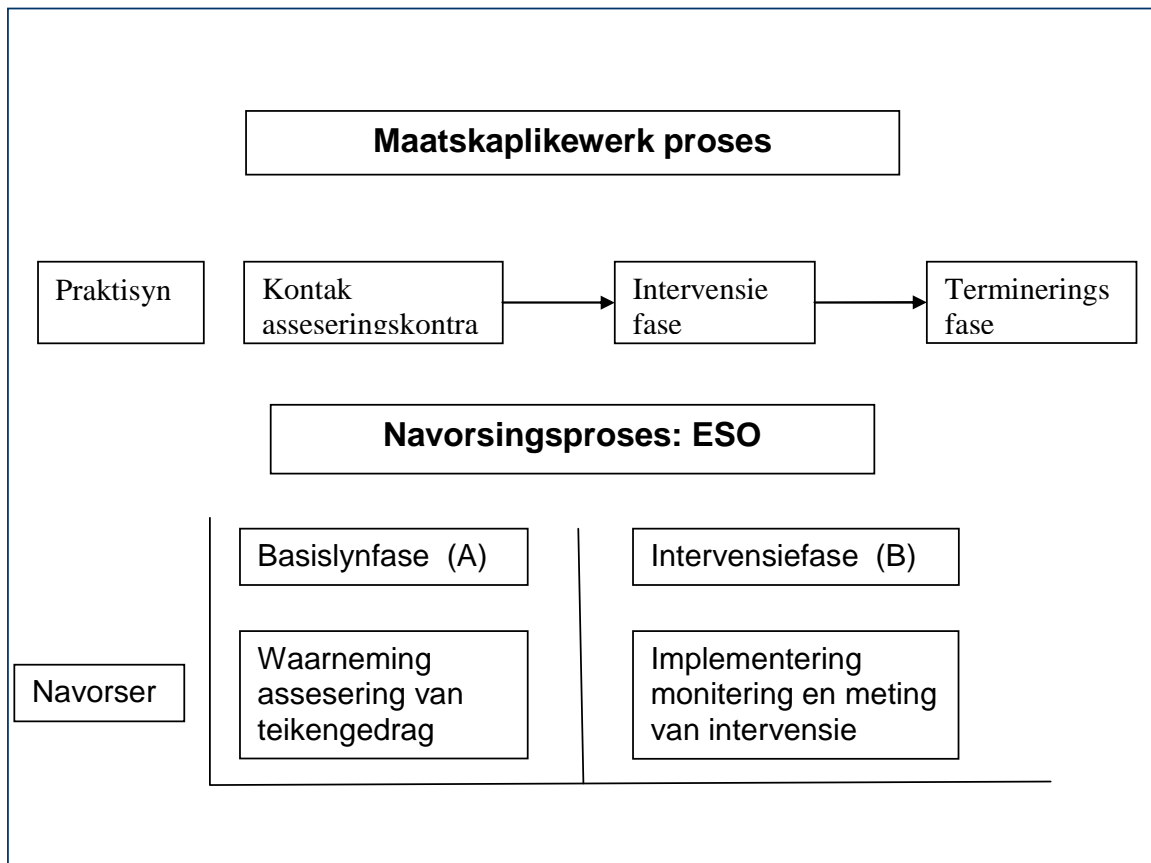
Maatskaplikewerk proses

Praktisyn

Kontak asseseringskontra

Intervensie fase

Terminerings fase

Navorsingsproses: ESO

Basislynfase (A)

Intervensiefase (B)

Navorser

Waarneming assesering van teikengedrag

Implementering monitering en meting van intervensie